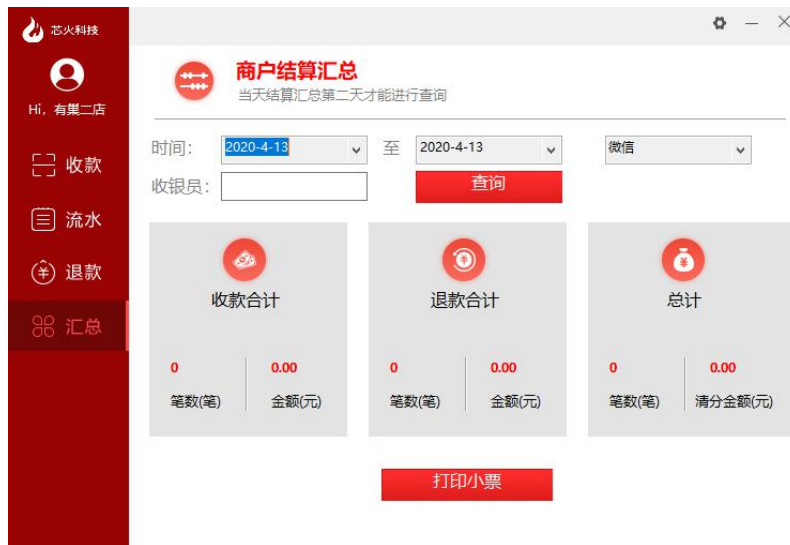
芯火科技

Hi，有巢二店

收款

流水

退款

汇总

商户结算汇总

当天结算汇总第二天才能进行查询

时间: 2020-4-13 至 2020-4-13 微信

收银员:

查询

收款合计

0 0.00

笔数(笔) 金额(元)

退款合计

0 0.00

笔数(笔) 金额(元)

总计

0 0.00

笔数(笔) 清分金额(元)

打印小票